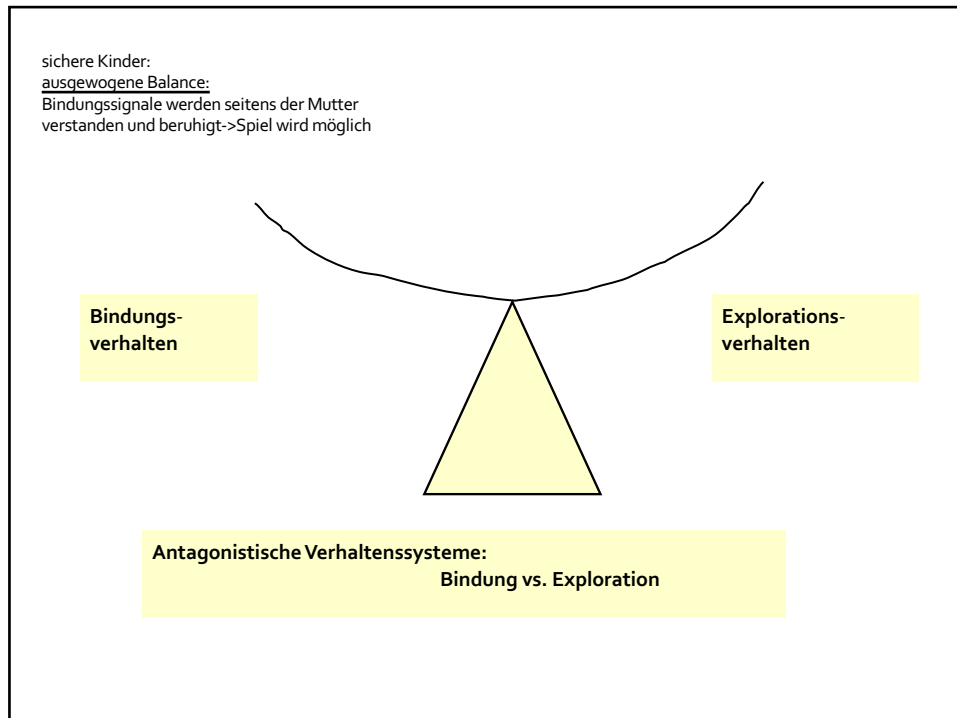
sichere Kinder:
ausgewogene Balance:
Bindungssignale werden seitens der Mutter verstanden und beruhigt->Spiel wird möglich

Bindungsverhalten

Explorationsverhalten

Antagonistische Verhaltenssysteme:
Bindung vs. Exploration